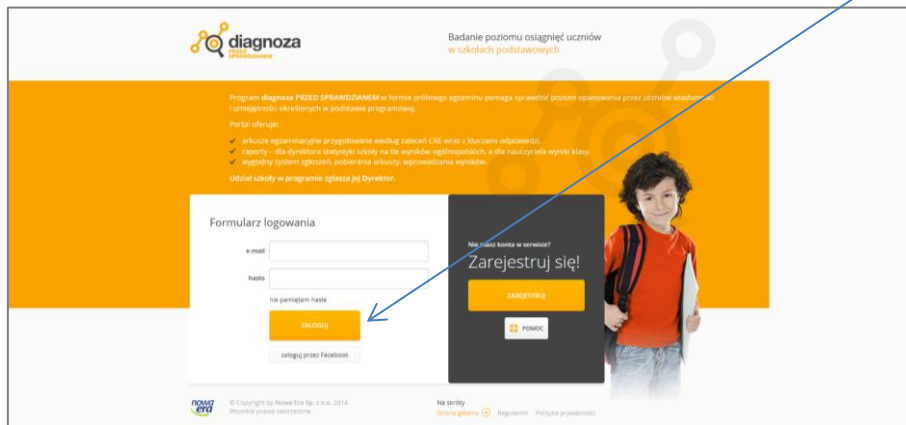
diagnoza PRZED SPRAWDZIANEM

Badanie poziomu osiągnięć uczniów
w szkołach podstawowych

Program diagnoza PRZED SPRAWDZIANEM w formie próbnego egzaminu pomaga sprawdzić poziom opanowania przez uczniów wiadomości i umiejętności określonych w podstawie programowej.

Portal oferuje:

arkusze egzaminacyjne przygotowane według zaleceń CKE wraz z kluczami odpowiedzi,
raporty – dla dyrektora statystyki szkoły na tle wyników ogólnopolskich, a dla nauczyciela wyniki klasy,
wygodny system zgłoszeń, pobierania arkuszy, wprowadzania wyników.

Udział szkoły w programie zgłasza jej Dyrektor.

Formularz logowania

e-mail

hasło

nie pamiętam hasła

ZALOGUJ

zaloguj przez Facebook

Nie masz konta w serwisie?

Zarejestruj się!

ZAREJESTRUJ

POMOC

nowa era

© Copyright by Nowa Era Sp. z o.o. 2014
Wszelkie prawa zastrzeżone.

Na skróty
Strona główna Regulamin Polityka prywatności